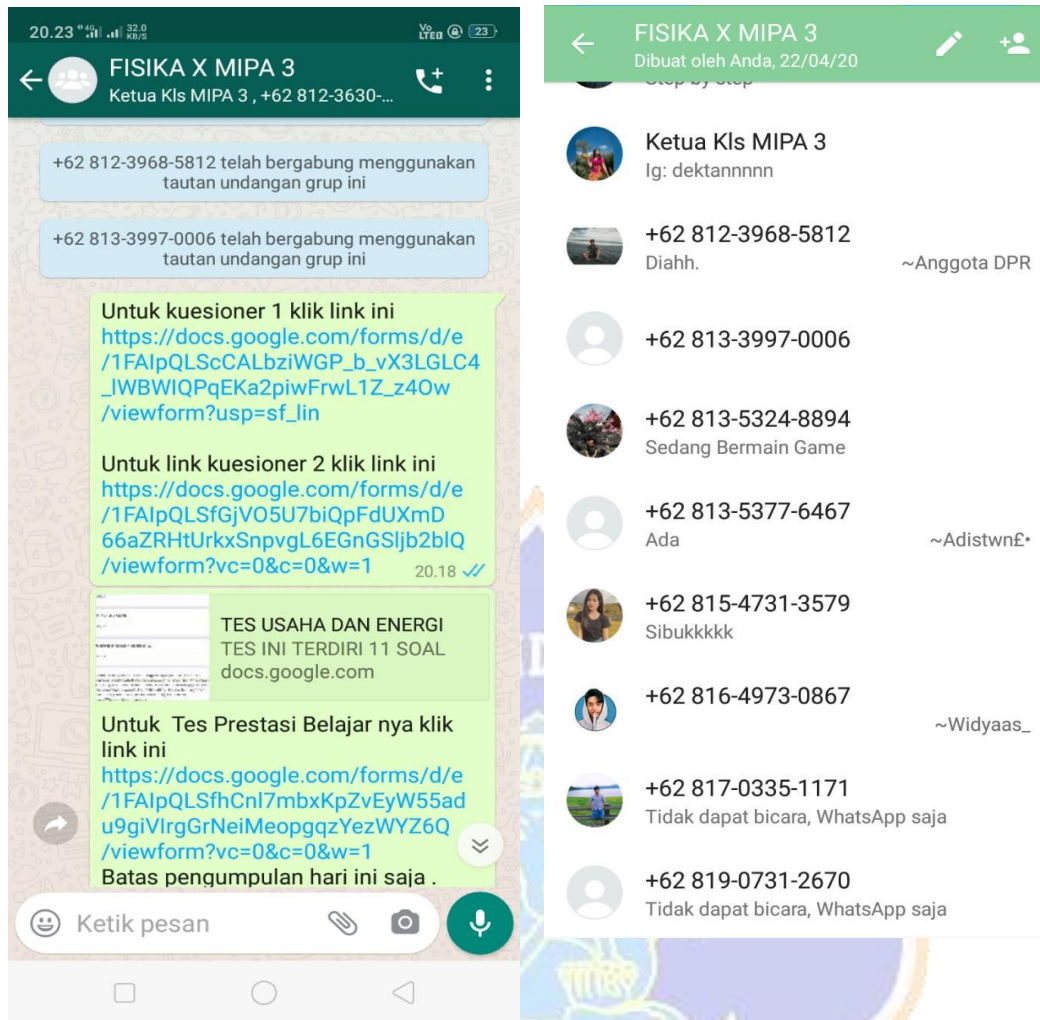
20.23 32.0 KB/S 23

FISIKA X MIPA 3
Ketua Kls MIPA 3 , +62 812-3630-...

+62 812-3968-5812 telah bergabung menggunakan tautan undangan grup ini

+62 813-3997-0006 telah bergabung menggunakan tautan undangan grup ini

Untuk kuesioner 1 klik link ini
https://docs.google.com/forms/d/e/1FAIpQLScCALbziWGP_b_vX3LGLC4_lWBWIQPqEKa2piwFrwL1Z_z4Ow/viewform?usp=sf_lin

Untuk link kuesioner 2 klik link ini
https://docs.google.com/forms/d/e/1FAIpQLSfGjVO5U7biQpFdUXmD66aZRHtUrkxSnpvgL6EGnGSljb2blQ/viewform?vc=0&c=0&w=1 20.18

TES USAHA DAN ENERGI
TES INI TERDIRI 11 SOAL
docs.google.com

Untuk Tes Prestasi Belajar nya klik link ini
https://docs.google.com/forms/d/e/1FAIpQLSfhCnl7mbxKpZvEyW55adu9giVlrgGrNeiMeopgqzYezWYZ6Q/viewform?vc=0&c=0&w=1
Batas pengumpulan hari ini saja .

Ketik pesan

FISIKA X MIPA 3
Dibuat oleh Anda, 22/04/20

Ketua Kls MIPA 3
Ig: dektannnnn

+62 812-3968-5812
Diahh. ~Anggota DPR

+62 813-3997-0006

+62 813-5324-8894
Sedang Bermain Game

+62 813-5377-6467
Ada ~Adistwn£•

+62 815-4731-3579
Sibukkkkk

+62 816-4973-0867
~Widyaas_

+62 817-0335-1171
Tidak dapat bicara, WhatsApp saja

+62 819-0731-2670
Tidak dapat bicara, WhatsApp saja